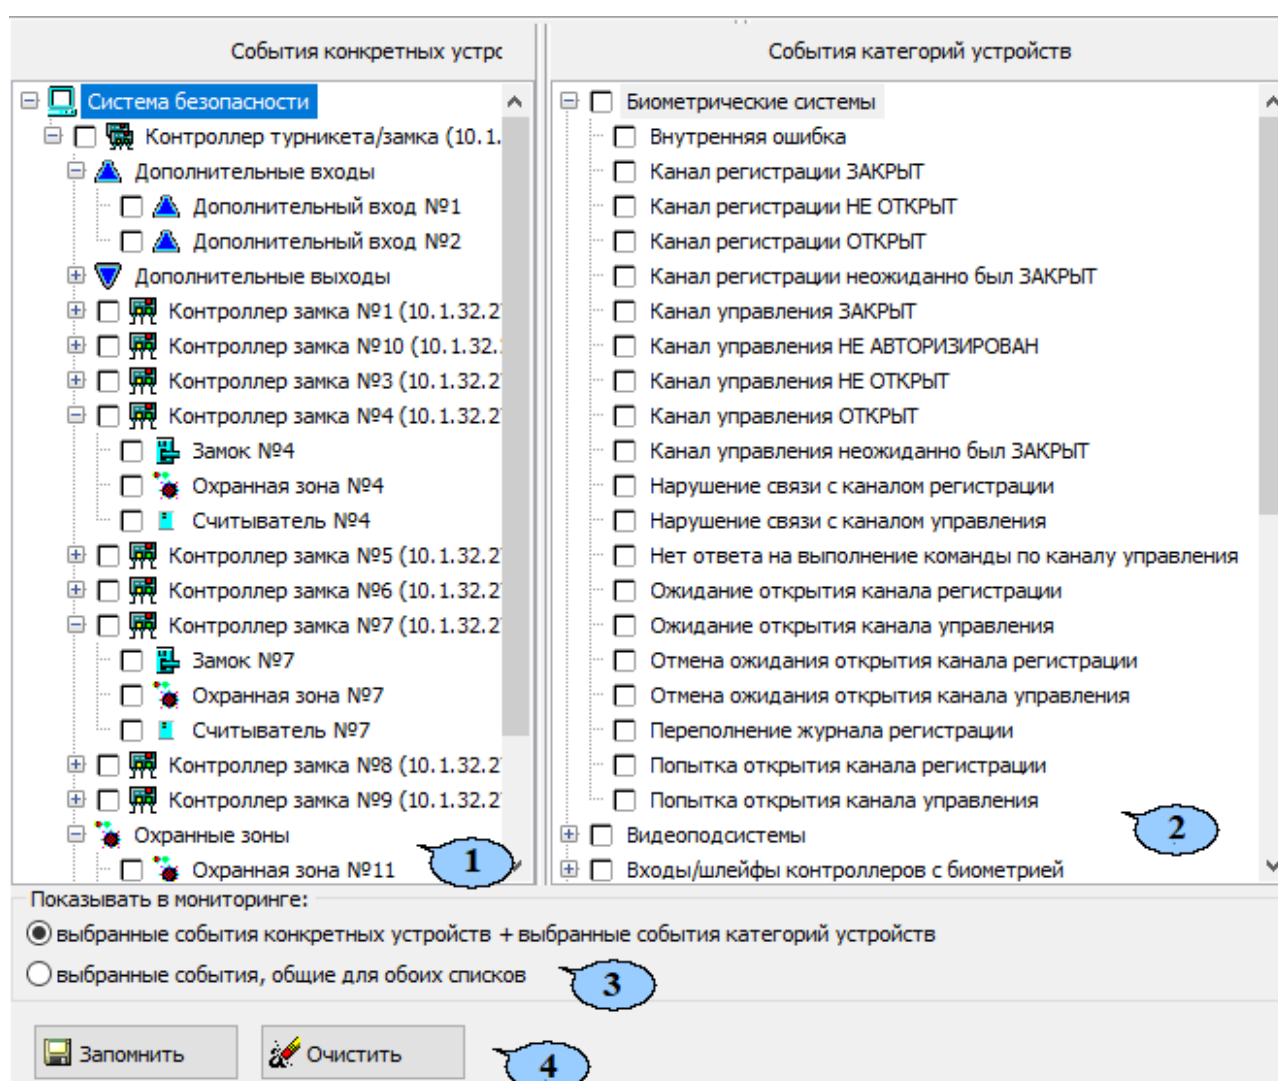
События конкретных устрс

Система безопасности
Контроллер турникета/замка (10.1.
Дополнительные входы
Дополнительный вход №1
Дополнительный вход №2
Дополнительные выходы
Контроллер замка №1 (10.1.32.2
Контроллер замка №10 (10.1.32.
Контроллер замка №3 (10.1.32.2
Контроллер замка №4 (10.1.32.2
Замок №4
Охранная зона №4
Считыватель №4
Контроллер замка №5 (10.1.32.2
Контроллер замка №6 (10.1.32.2
Контроллер замка №7 (10.1.32.2
Замок №7
Охранная зона №7
Считыватель №7
Контроллер замка №8 (10.1.32.2
Контроллер замка №9 (10.1.32.2
Охранные зоны
Охранная зона №11

1

События категорий устройств

Биометрические системы
Внутренняя ошибка
Канал регистрации ЗАКРЫТ
Канал регистрации НЕ ОТКРЫТ
Канал регистрации ОТКРЫТ
Канал регистрации неожиданно был ЗАКРЫТ
Канал управления ЗАКРЫТ
Канал управления НЕ АВТОРИЗИРОВАН
Канал управления НЕ ОТКРЫТ
Канал управления ОТКРЫТ
Канал управления неожиданно был ЗАКРЫТ
Нарушение связи с каналом регистрации
Нарушение связи с каналом управления
Нет ответа на выполнение команды по каналу управления
Ожидание открытия канала регистрации
Ожидание открытия канала управления
Отмена ожидания открытия канала регистрации
Отмена ожидания открытия канала управления
Переполнение журнала регистрации
Попытка открытия канала регистрации
Попытка открытия канала управления
Видеоподсистемы
Входы/шлейфы контроллеров с биометрией

2

Показывать в мониторинге:
выбранные события конкретных устройств + выбранные события категорий устройств
выбранные события, общие для обоих списков

3

Запомнить
Очистить

4